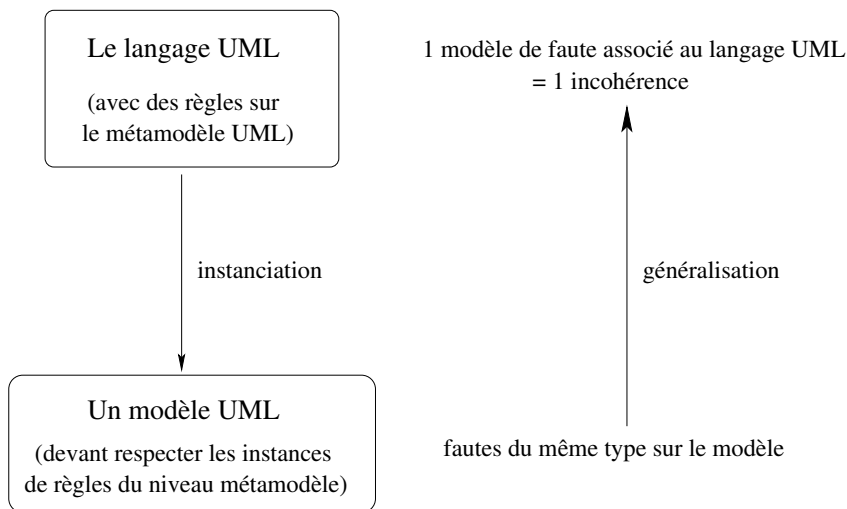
Le langage UML

(avec des règles sur le métamodèle UML)

1 modèle de faute associé au langage UML
= 1 incohérence

instanciation

généralisation

Un modèle UML

(devant respecter les instances de règles du niveau métamodèle)

fautes du même type sur le modèle